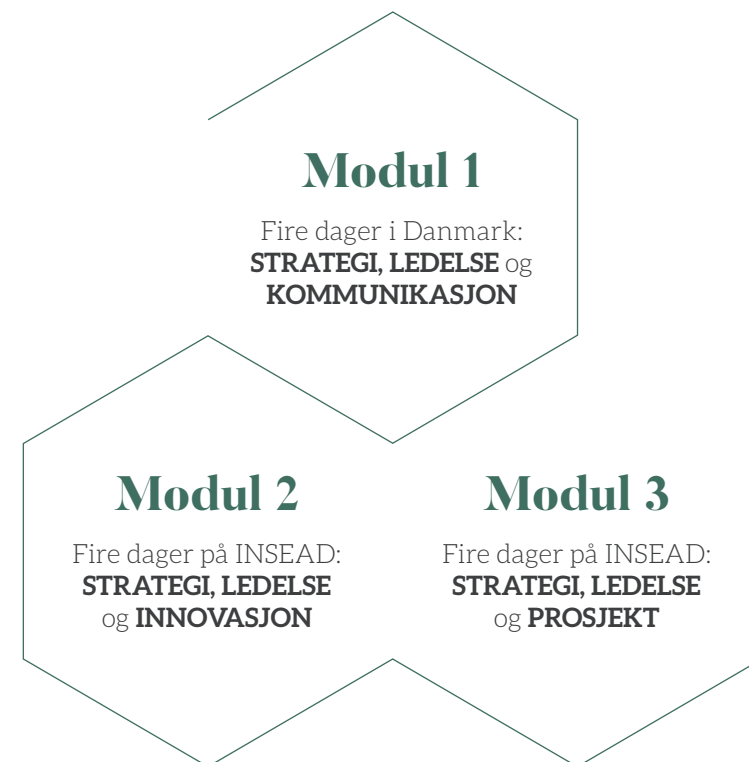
Modul 1

Fire dager i Danmark: **STRATEGI, LEDELSE** og **KOMMUNIKASJON**

Modul 2

Fire dager på INSEAD: **STRATEGI, LEDELSE** og **INNOVASJON**

Modul 3

Fire dager på INSEAD: **STRATEGI, LEDELSE** og **PROSJEKT**